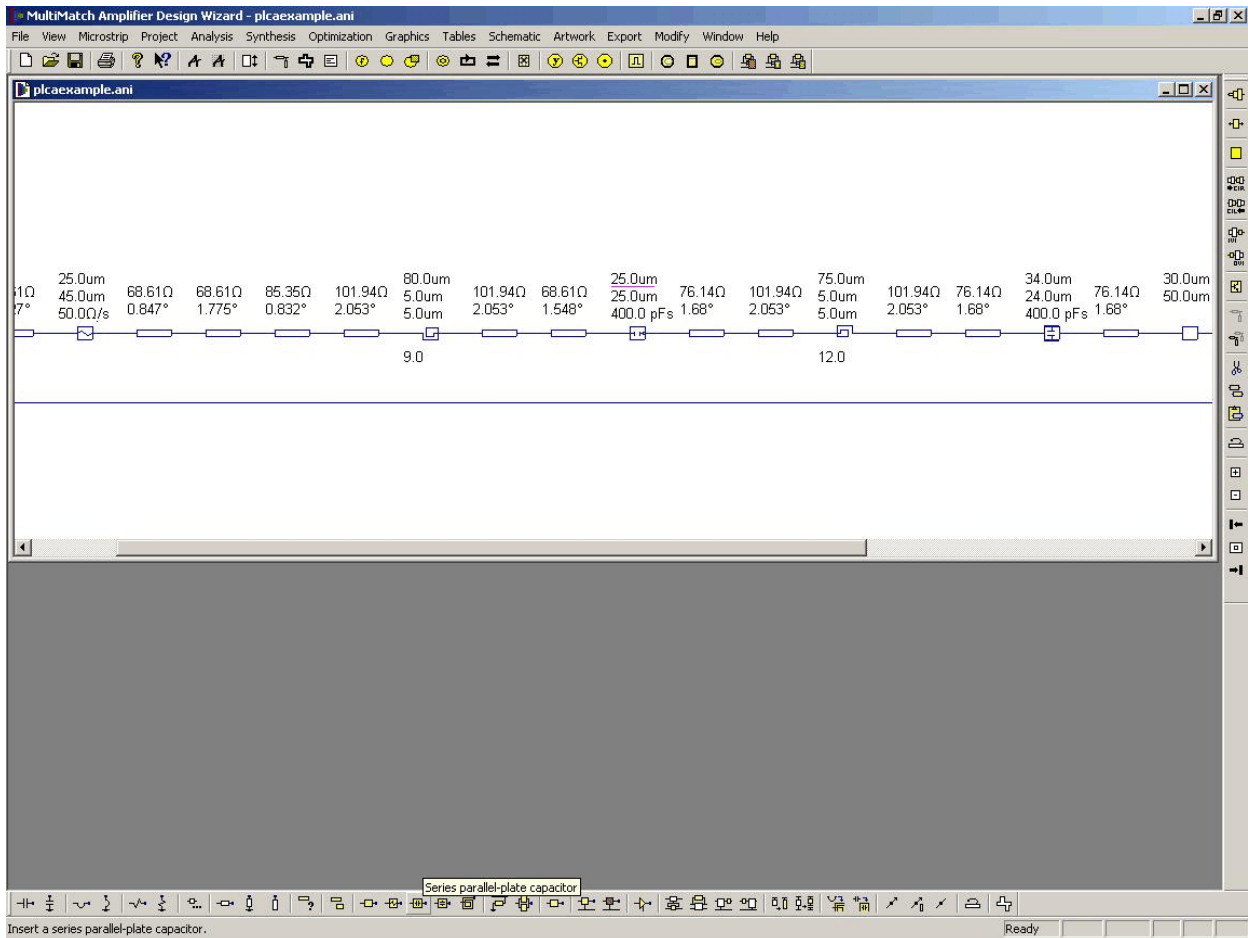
MultiMatch Amplifier Design Wizard - plcaexample.ani

File View Microstrip Project Analysis Synthesis Optimization Graphics Tables Schematic Artwork Export Modify Window Help

plcaexample.ani

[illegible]1Ω
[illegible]7°

25.0um
45.0um
50.0Ω/s

68.61Ω
0.847°

68.61Ω
1.775°

85.35Ω
0.832°

101.94Ω
2.053°

80.0um
5.0um
5.0um

9.0

101.94Ω
2.053°

68.61Ω
1.548°

25.0um
25.0um
400.0 pFs

76.14Ω
1.68°

101.94Ω
2.053°

75.0um
5.0um
5.0um

12.0

101.94Ω
2.053°

76.14Ω
1.68°

34.0um
24.0um
400.0 pFs

76.14Ω
1.68°

30.0um
50.0um

Series parallel-plate capacitor

Insert a series parallel-plate capacitor.

Ready